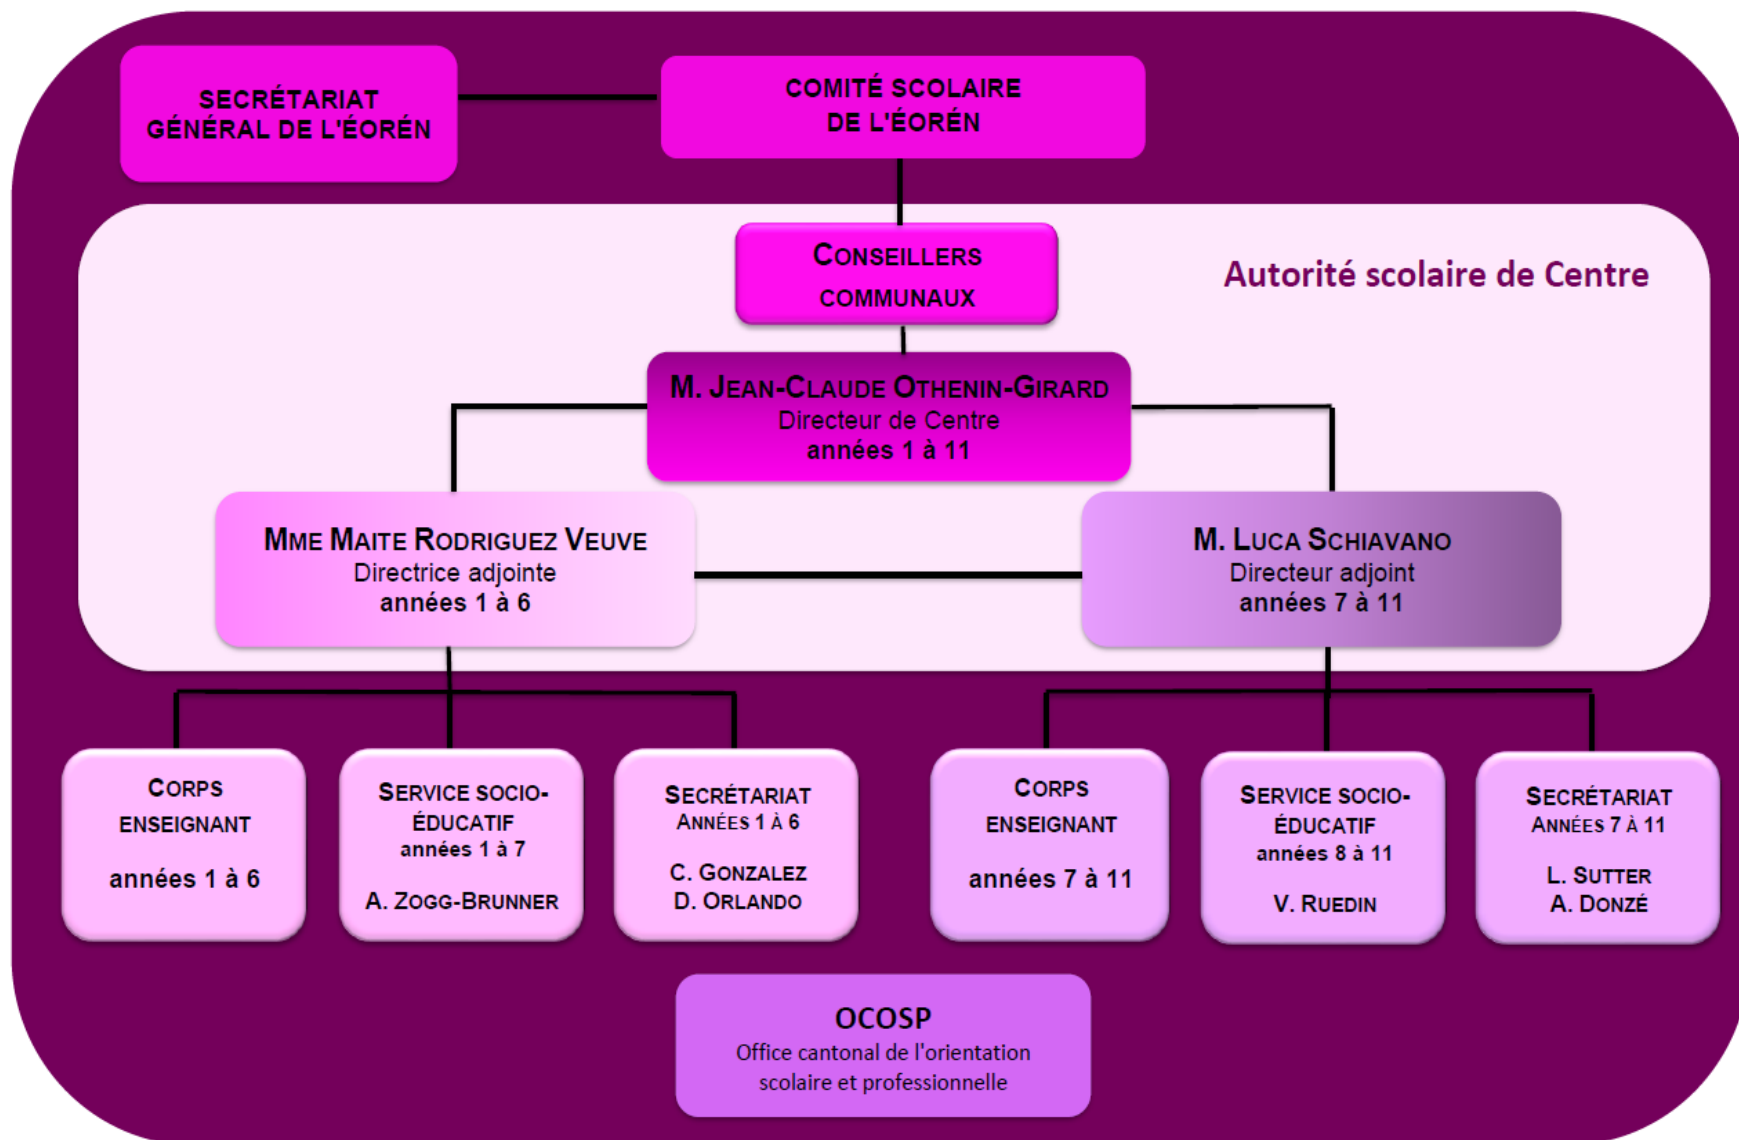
SECRÉTARIAT GÉNÉRAL DE L'ÉORÉN

COMITÉ SCOLAIRE DE L'ÉORÉN

CONSEILLERS COMMUNAUX

Autorité scolaire de Centre

M. JEAN-CLAUDE OTHENIN-GIRARD
Directeur de Centre
années 1 à 11

MME MAITE RODRIGUEZ VEUVE
Directrice adjointe
années 1 à 6

M. LUCA SCHIAVANO
Directeur adjoint
années 7 à 11

CORPS ENSEIGNANT
années 1 à 6

SERVICE SOCIO-ÉDUCATIF
années 1 à 7
A. ZOGG-BRUNNER

SECRÉTARIAT
ANNÉES 1 À 6
C. GONZALEZ
D. ORLANDO

CORPS ENSEIGNANT
années 7 à 11

SERVICE SOCIO-ÉDUCATIF
années 8 à 11
V. RUEDIN

SECRÉTARIAT
ANNÉES 7 À 11
L. SUTTER
A. DONZÉ

OCOSP
Office cantonal de l'orientation scolaire et professionnelle